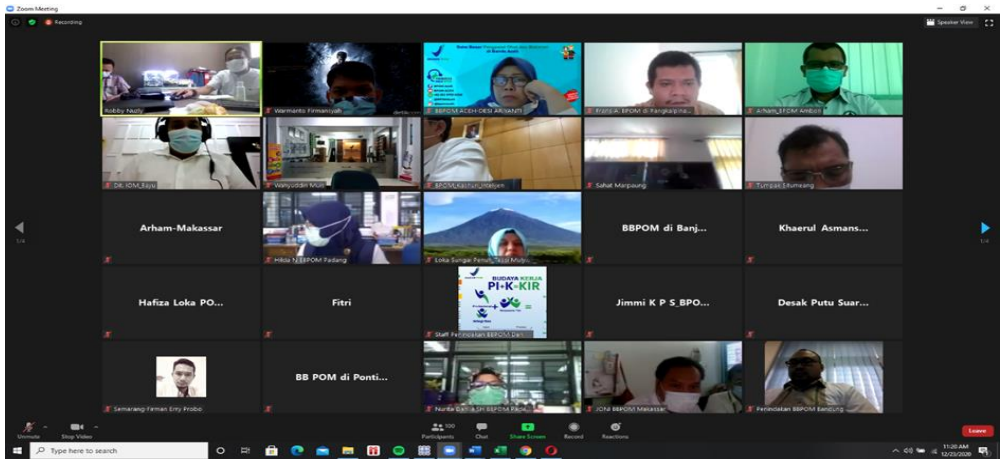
Zoom Meeting

Recording

Speaker View

Robby Nuzly

Warmanto Firmansyah

BBPOM ACEH-DESI ARIYANTI

Franz A. BPOM di Pangkalpina...

Arham_BPOM Ambon

Dit. IOM_Bayu

Wahyuddin Muin

BPOM_Kasman_Inteljen

Sahat Marpaung

Tumpak Situmeang

Arham-Makassar

Hilda N BBPOM Padang

Loka Sungai Penuh_Tassi Mulyo

BBPOM di Banj...

Khaerul Asmans...

Hafiza Loka PO...

Fitri

BUDAYA KERJA
PI-K-KIR

Staff Pelindakan BBPOM Den...

Jimmi K P S_BPO...

Desak Putu Suar...

Semarang-Firman Erry Probo

BB POM di Ponti...

Nurita Sari-a SH BBPOM Palu

IONI BBPOM Makassar

Penindakan BBPOM Bandung

1/4

1/4

Unmute

Stop Video

Participants 100

Chat

Share Screen

Record

Reactions

Leave

Type here to search

11:20 AM
12/23/2020